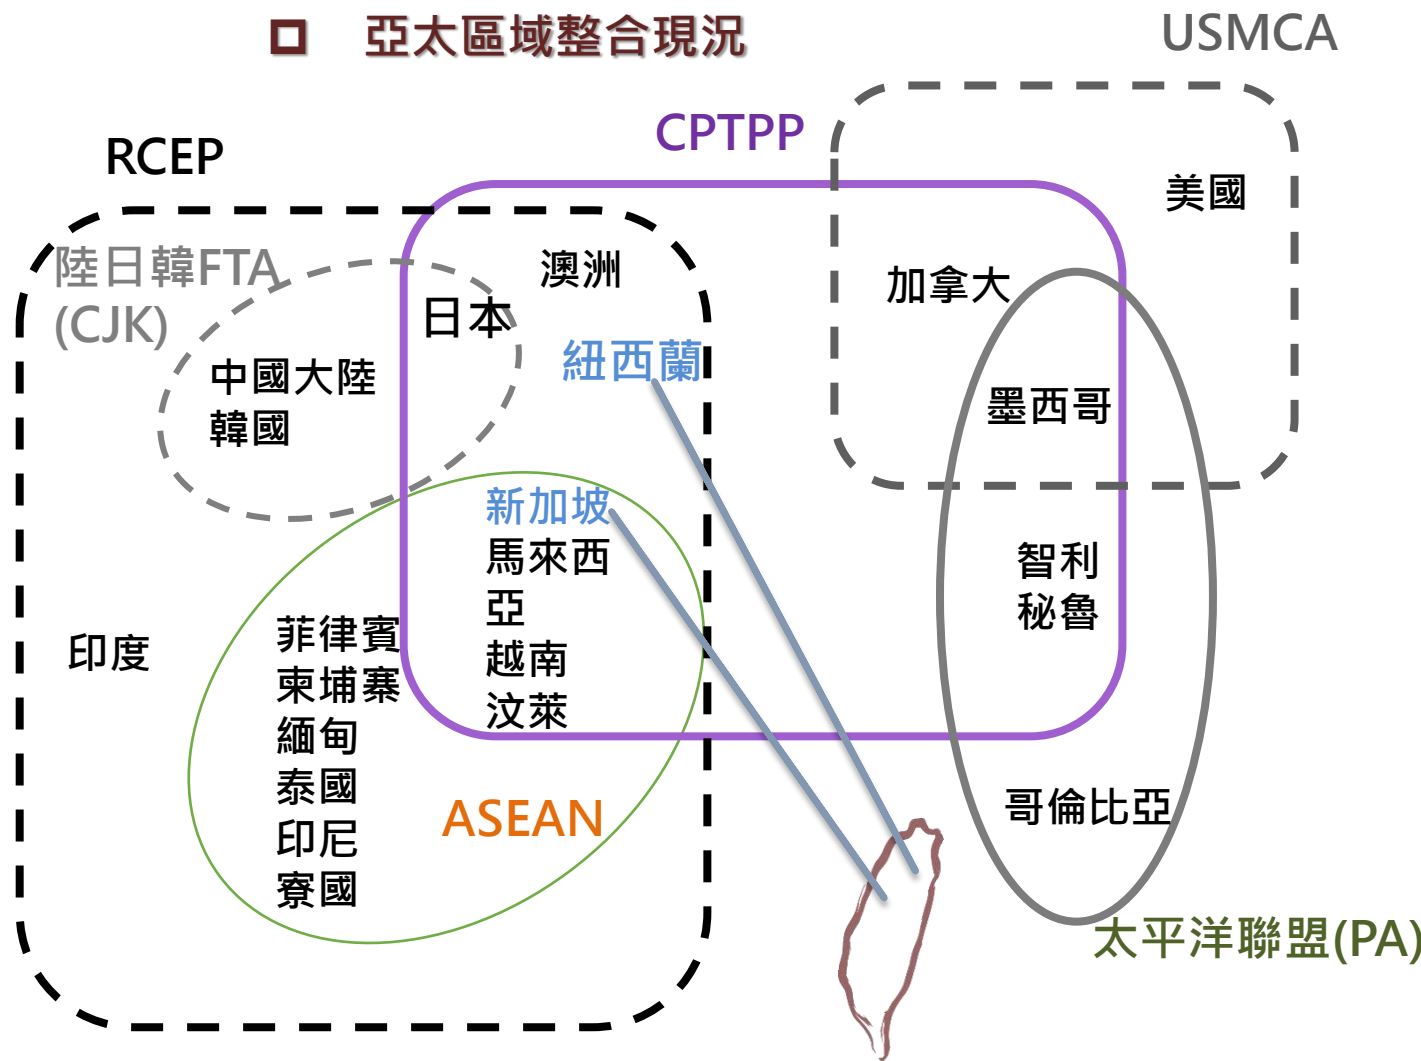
□ 亞太區域整合現況

USMCA

CPTPP

RCEP

陸日韓FTA (CJK)

美國

澳洲

日本

加拿大

中國大陸
韓國

紐西蘭

墨西哥

新加坡
馬來西亞
越南
汶萊

智利
秘魯

印度

菲律賓
柬埔寨
緬甸
泰國
印尼
寮國

ASEAN

哥倫比亞

太平洋聯盟(PA)